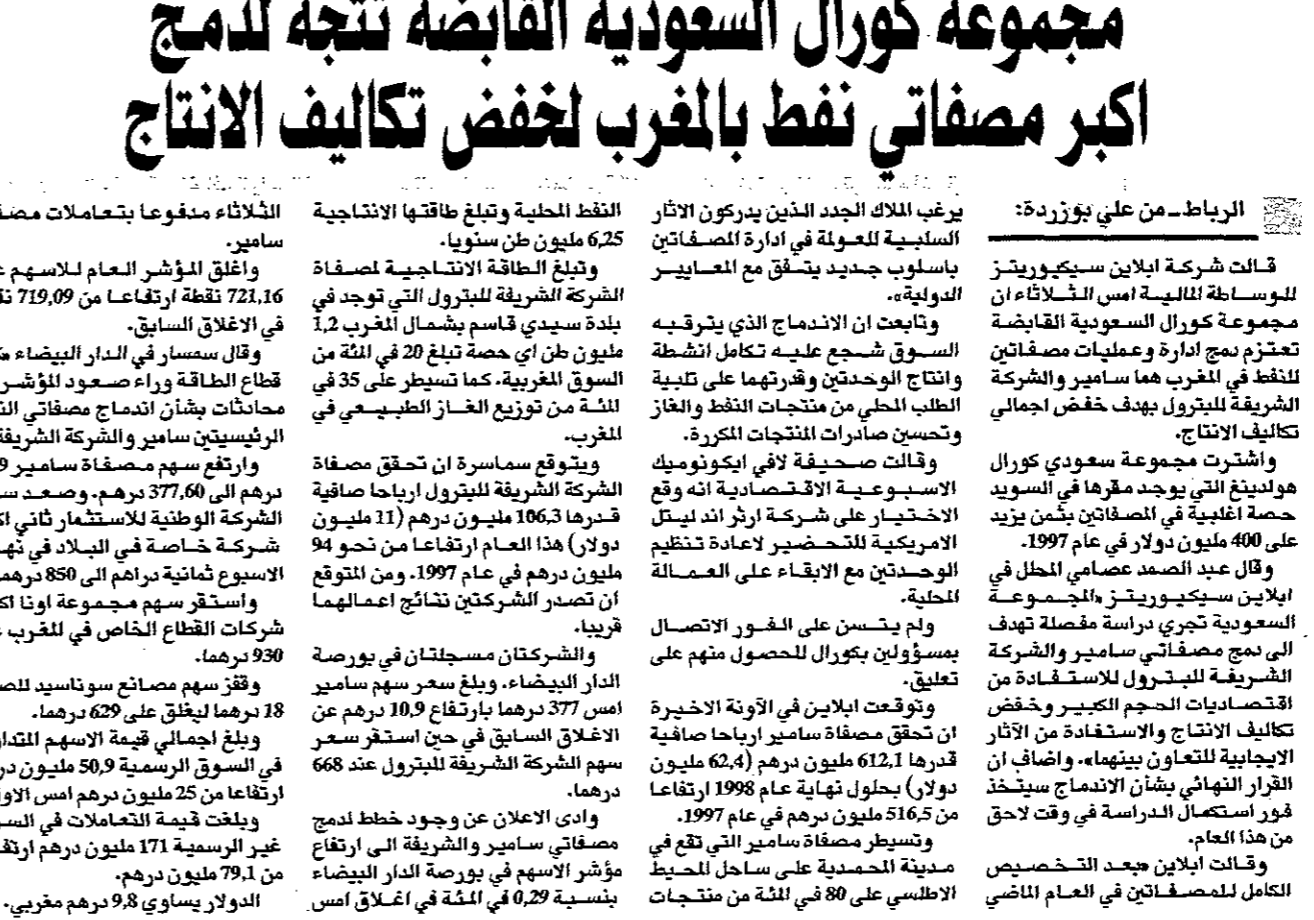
مجموعة كورال السعودية القابضة تتجه لدمج
اكبر مصفاتي نفط بالمغرب لخفض تكاليف الانتاج

الرباط ـ من علي بوزردة:

قالت شركة ابلاين سيكيوريتز للوساطة المالية امس الثلاثاء ان مجموعة كورال السعودية القابضة تعتزم دمج ادارة وعمليات مصفاتين للنفط في المغرب هما سامير والشركة الشريفة للبترول بهدف خفض اجمالي تكاليف الانتاج.

واشترت مجموعة سعودي كورال هولدينغ التي يوجد مقرها في السويد حصة اغلبية في المصفاتين بثمن يزيد على 400 مليون دولار في عام 1997.

وقال عبد الصمد عصامي المحلل في ابلاين سيكيوريتز «المجموعة السعودية تجري دراسة مفصلة تهدف الى دمج مصفاتي سامير والشركة الشريفة للبترول للاستفادة من اقتصاديات الحجم الكبير وخفض تكاليف الانتاج والاستفادة من الآثار الايجابية للتعاون بينهما». واضاف ان القرار النهائي بشأن الاندماج سيتخذ فور استكمال الدراسة في وقت لاحق من هذا العام.

وقالت ابلاين «بعد التخصيص الكامل للمصفاتين في العام الماضي يرغب الملاك الجدد الذين يدركون الآثار السلبية للعولمة في ادارة المصفاتين باسلوب جديد يتفق مع المعايير الدولية».

وتابعت ان الاندماج الذي يترقبه السوق شجع عليه تكامل انشطة وانتاج الوحدتين وقدرتهما على تلبية الطلب المحلي من منتجات النفط والغاز وتحسين صادرات المنتجات المكررة.

وقالت صحيفة لافي ايكونوميك الاسبوعية الاقتصادية انه وقع الاختيار على شركة ارثر اند ليتل الامريكية للتحضير لاعادة تنظيم الوحدتين مع الابقاء على العمالة المحلية.

ولم يتسن على الفور الاتصال بمسؤولين بكورال للحصول منهم على تعليق.

وتوقعت ابلاين في الآونة الاخيرة ان تحقق مصفاة سامير ارباحا صافية قدرها 612,1 مليون درهم (62,4 مليون دولار) بحلول نهاية عام 1998 ارتفاعا من 516,5 مليون درهم في عام 1997.

وتسيطر مصفاة سامير التي تقع في مدينة المحمدية على ساحل المحيط الاطلسي على 80 في المئة من منتجات النفط المحلية وتبلغ طاقتها الانتاجية 6,25 مليون طن سنويا.

وتبلغ الطاقة الانتاجية لمصفاة الشركة الشريفة للبترول التي توجد في بلدة سيدي قاسم بشمال المغرب 1,2 مليون طن اي حصة تبلغ 20 في المئة من السوق المغربية. كما تسيطر على 35 في المئة من توزيع الغاز الطبيعي في المغرب.

ويتوقع سماسرة ان تحقق مصفاة الشركة الشريفة للبترول ارباحا صافية قدرها 106,3 مليون درهم (11 مليون دولار) هذا العام ارتفاعا من نحو 94 مليون درهم في عام 1997. ومن المتوقع ان تصدر الشركتان نتائج اعمالهما قريبا.

والشركتان مسجلتان في بورصة الدار البيضاء. وبلغ سعر سهم سامير امس 377 درهما بارتفاع 10,9 درهم عن الاغلاق السابق في حين استقر سعر سهم الشركة الشريفة للبترول عند 668 درهما.

وادى الاعلان عن وجود خطط لدمج مصفاتي سامير والشريفة الى ارتفاع مؤشر الاسهم في بورصة الدار البيضاء بنسبة 0,29 في المئة في اغلاق امس الثلاثاء مدفوعا بتعاملات مصـ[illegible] سامير.

واغلق المؤشر العام للاسهم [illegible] 721,16 نقطة ارتفاعا من 719,09 نـ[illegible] في الاغلاق السابق.

وقال سمسار في الدار البيضاء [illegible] قطاع الطاقة وراء صعود المؤشر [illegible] محادثات بشأن اندماج مصفاتي الـ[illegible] الرئيسيتين سامير والشركة الشريفـ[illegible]

وارتفع سهم مصفاة سامير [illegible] درهم الى 377,60 درهم. وصعد سـ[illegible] الشركة الوطنية للاستثمار ثاني اكـ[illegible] شركة خاصة في البلاد في نهـ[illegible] الاسبوع ثمانية دراهم الى 850 درهما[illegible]

واستقر سهم مجموعة اونا اكـ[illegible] شركات القطاع الخاص في المغرب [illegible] 930 درهما.

وقفز سهم مصانع سوناسيد للصـ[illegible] 18 درهما ليغلق على 629 درهما.

وبلغ اجمالي قيمة الاسهم المتداو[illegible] في السوق الرسمية 50,9 مليون در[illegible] ارتفاعا من 25 مليون درهم امس الاو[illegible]

وبلغت قيمة التعاملات في السـ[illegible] غير الرسمية 171 مليون درهم ارتفـ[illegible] من 79,1 مليون درهم.

الدولار يساوي 9,8 درهم مغربي.